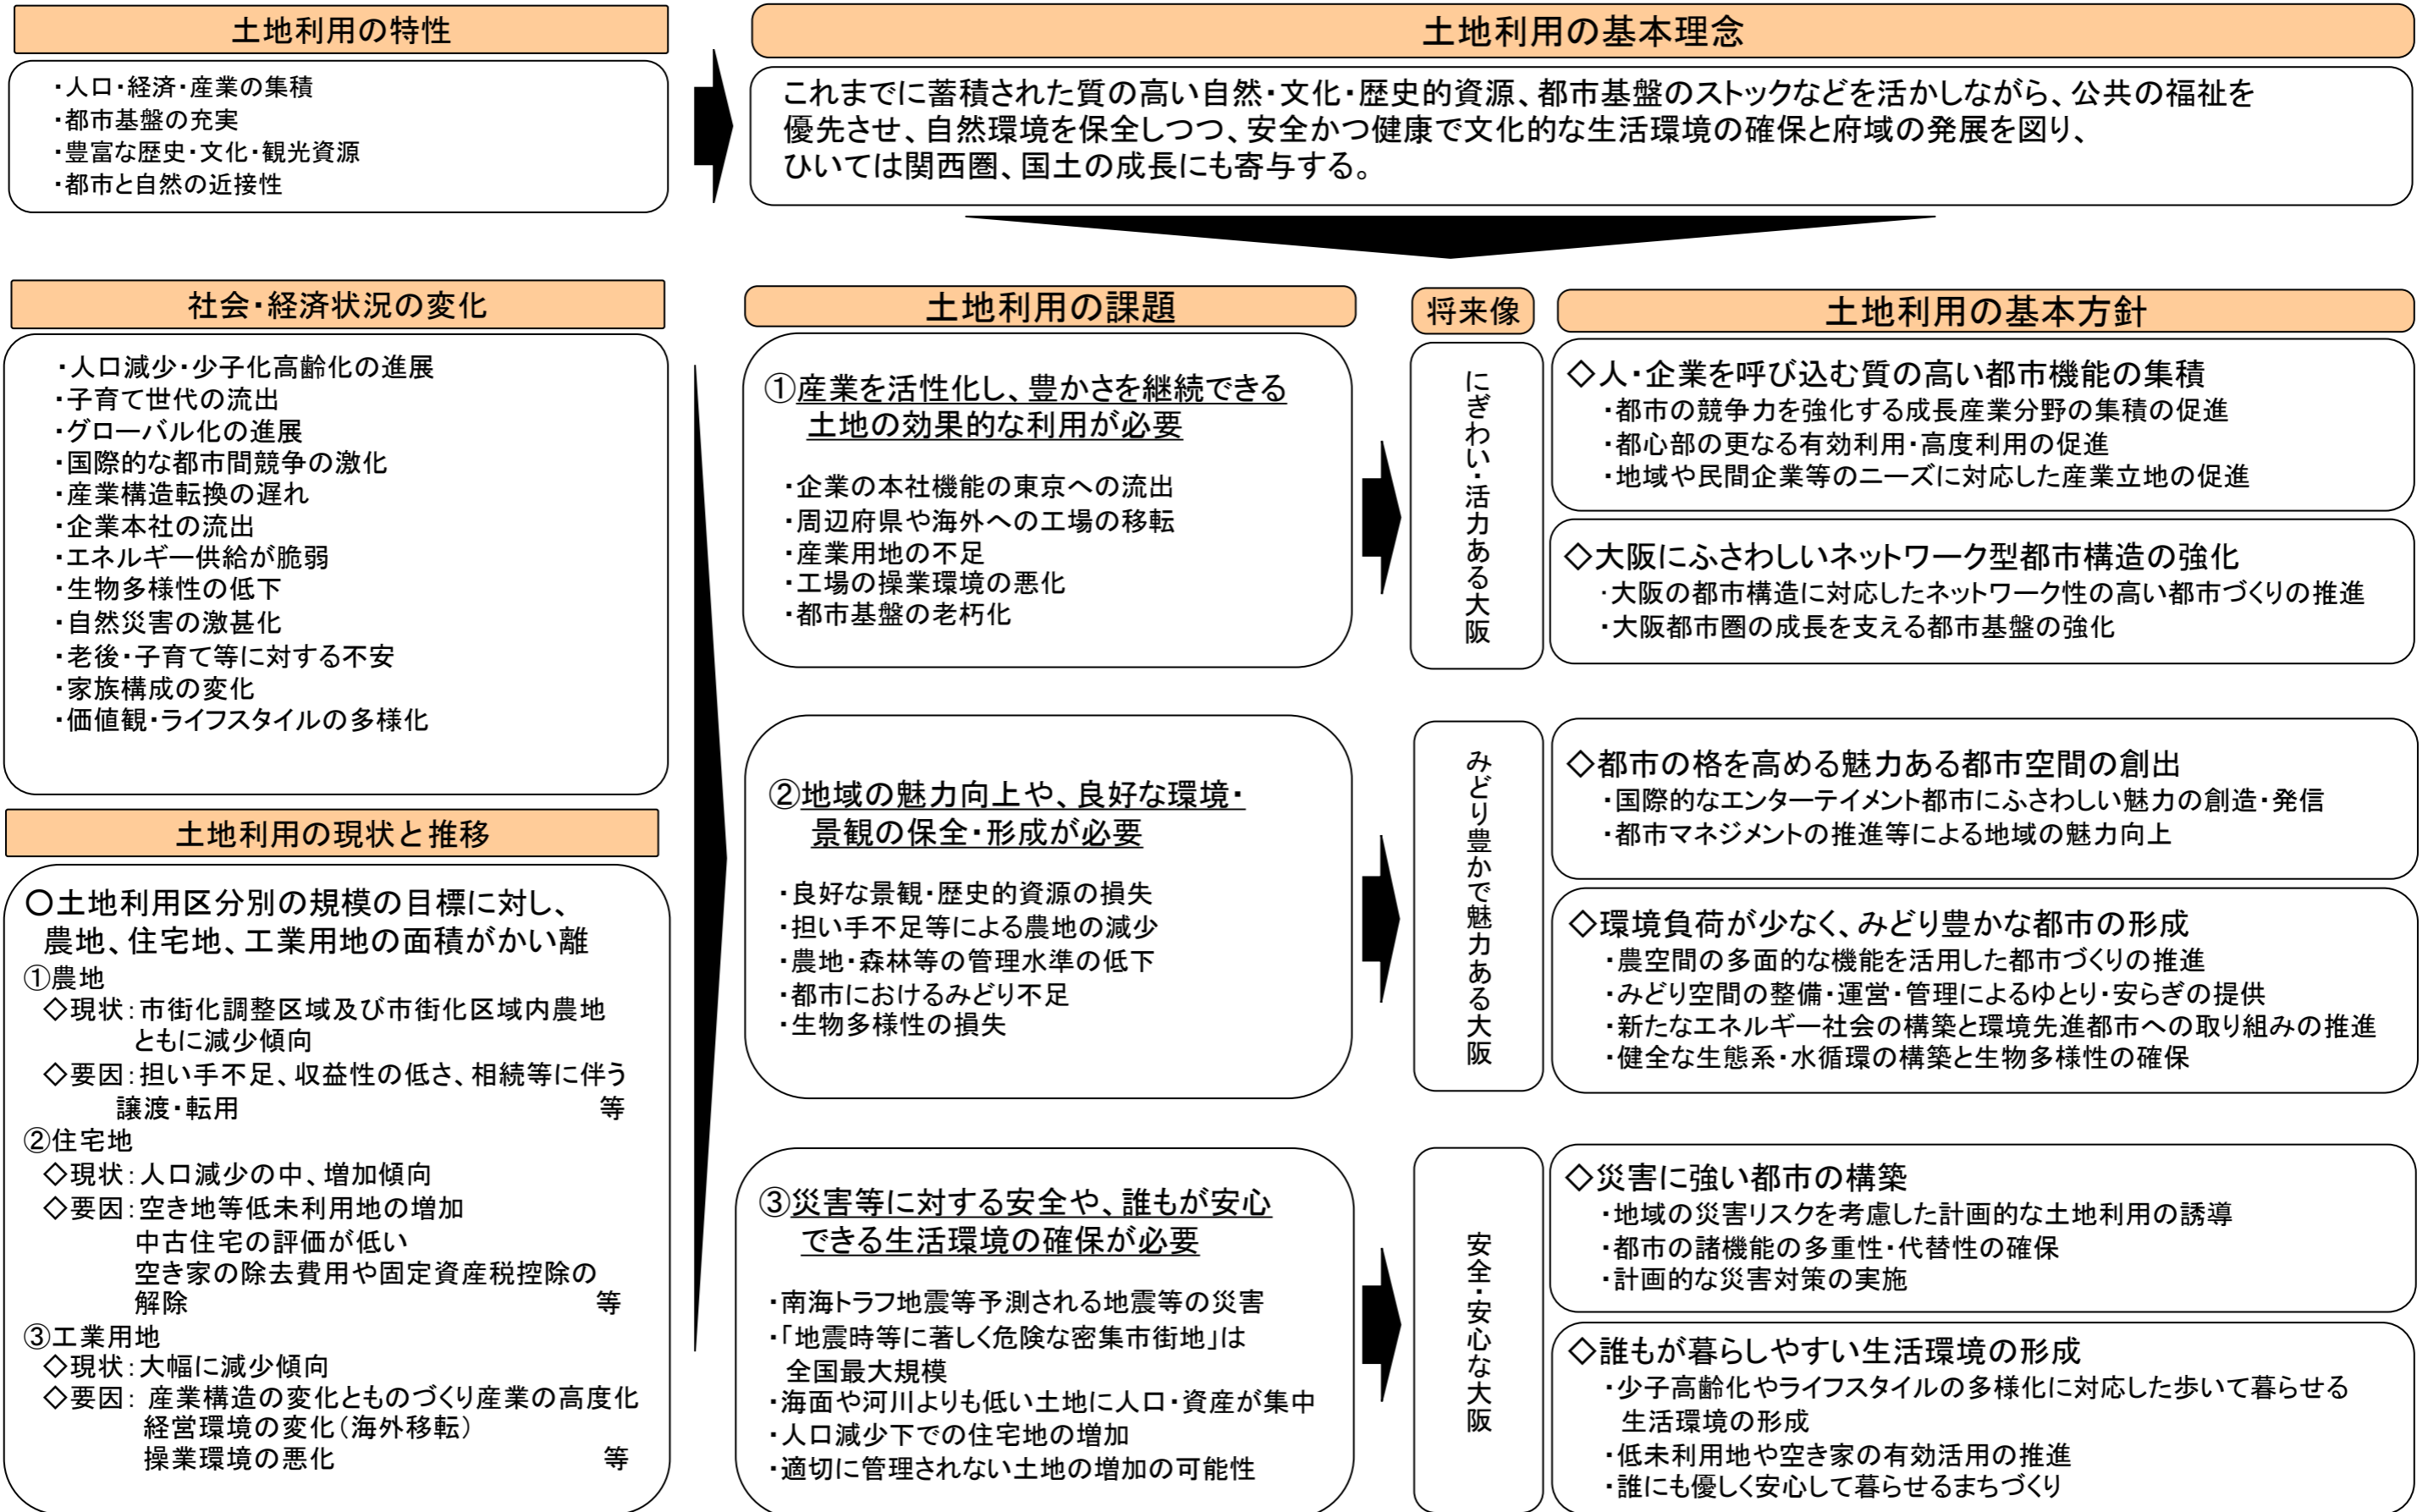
土地利用の特性

・人口・経済・産業の集積
・都市基盤の充実
・豊富な歴史・文化・観光資源
・都市と自然の近接性

土地利用の基本理念

これまでに蓄積された質の高い自然・文化・歴史的資源、都市基盤のストックなどを活かしながら、公共の福祉を優先させ、自然環境を保全しつつ、安全かつ健康で文化的な生活環境の確保と府域の発展を図り、ひいては関西圏、国土の成長にも寄与する。

社会・経済状況の変化

・人口減少・少子化高齢化の進展
・子育て世代の流出
・グローバル化の進展
・国際的な都市間競争の激化
・産業構造転換の遅れ
・企業本社の流出
・エネルギー供給が脆弱
・生物多様性の低下
・自然災害の激甚化
・老後・子育て等に対する不安
・家族構成の変化
・価値観・ライフスタイルの多様化

土地利用の現状と推移

○土地利用区分別の規模の目標に対し、農地、住宅地、工業用地の面積がかい離
①農地
◇現状：市街化調整区域及び市街化区域内農地ともに減少傾向
◇要因：担い手不足、収益性の低さ、相続等に伴う譲渡・転用 等
②住宅地
◇現状：人口減少の中、増加傾向
◇要因：空き地等低未利用地の増加
中古住宅の評価が低い
空き家の除去費用や固定資産税控除の解除 等
③工業用地
◇現状：大幅に減少傾向
◇要因：産業構造の変化とものづくり産業の高度化
経営環境の変化（海外移転）
操業環境の悪化 等

土地利用の課題

①産業を活性化し、豊かさを継続できる土地の効果的な利用が必要

・企業の本社機能の東京への流出
・周辺府県や海外への工場の移転
・産業用地の不足
・工場の操業環境の悪化
・都市基盤の老朽化

②地域の魅力向上や、良好な環境・景観の保全・形成が必要

・良好な景観・歴史的資源の損失
・担い手不足等による農地の減少
・農地・森林等の管理水準の低下
・都市におけるみどり不足
・生物多様性の損失

③災害等に対する安全や、誰もが安心できる生活環境の確保が必要

・南海トラフ地震等予測される地震等の災害
・「地震時等に著しく危険な密集市街地」は全国最大規模
・海面や河川よりも低い土地に人口・資産が集中
・人口減少下での住宅地の増加
・適切に管理されない土地の増加の可能性

将来像

にぎわい・活力ある大阪

みどり豊かで魅力ある大阪

安全・安心な大阪

土地利用の基本方針

◇人・企業を呼び込む質の高い都市機能の集積
・都市の競争力を強化する成長産業分野の集積の促進
・都心部の更なる有効利用・高度利用の促進
・地域や民間企業等のニーズに対応した産業立地の促進

◇大阪にふさわしいネットワーク型都市構造の強化
・大阪の都市構造に対応したネットワーク性の高い都市づくりの推進
・大阪都市圏の成長を支える都市基盤の強化

◇都市の格を高める魅力ある都市空間の創出
・国際的なエンターテイメント都市にふさわしい魅力の創造・発信
・都市マネジメントの推進等による地域の魅力向上

◇環境負荷が少なく、みどり豊かな都市の形成
・農空間の多面的な機能を活用した都市づくりの推進
・みどり空間の整備・運営・管理によるゆとり・安らぎの提供
・新たなエネルギー社会の構築と環境先進都市への取り組みの推進
・健全な生態系・水循環の構築と生物多様性の確保

◇災害に強い都市の構築
・地域の災害リスクを考慮した計画的な土地利用の誘導
・都市の諸機能の多重性・代替性の確保
・計画的な災害対策の実施

◇誰もが暮らしやすい生活環境の形成
・少子高齢化やライフスタイルの多様化に対応した歩いて暮らせる生活環境の形成
・低未利用地や空き家の有効活用の推進
・誰にも優しく安心して暮らせるまちづくり